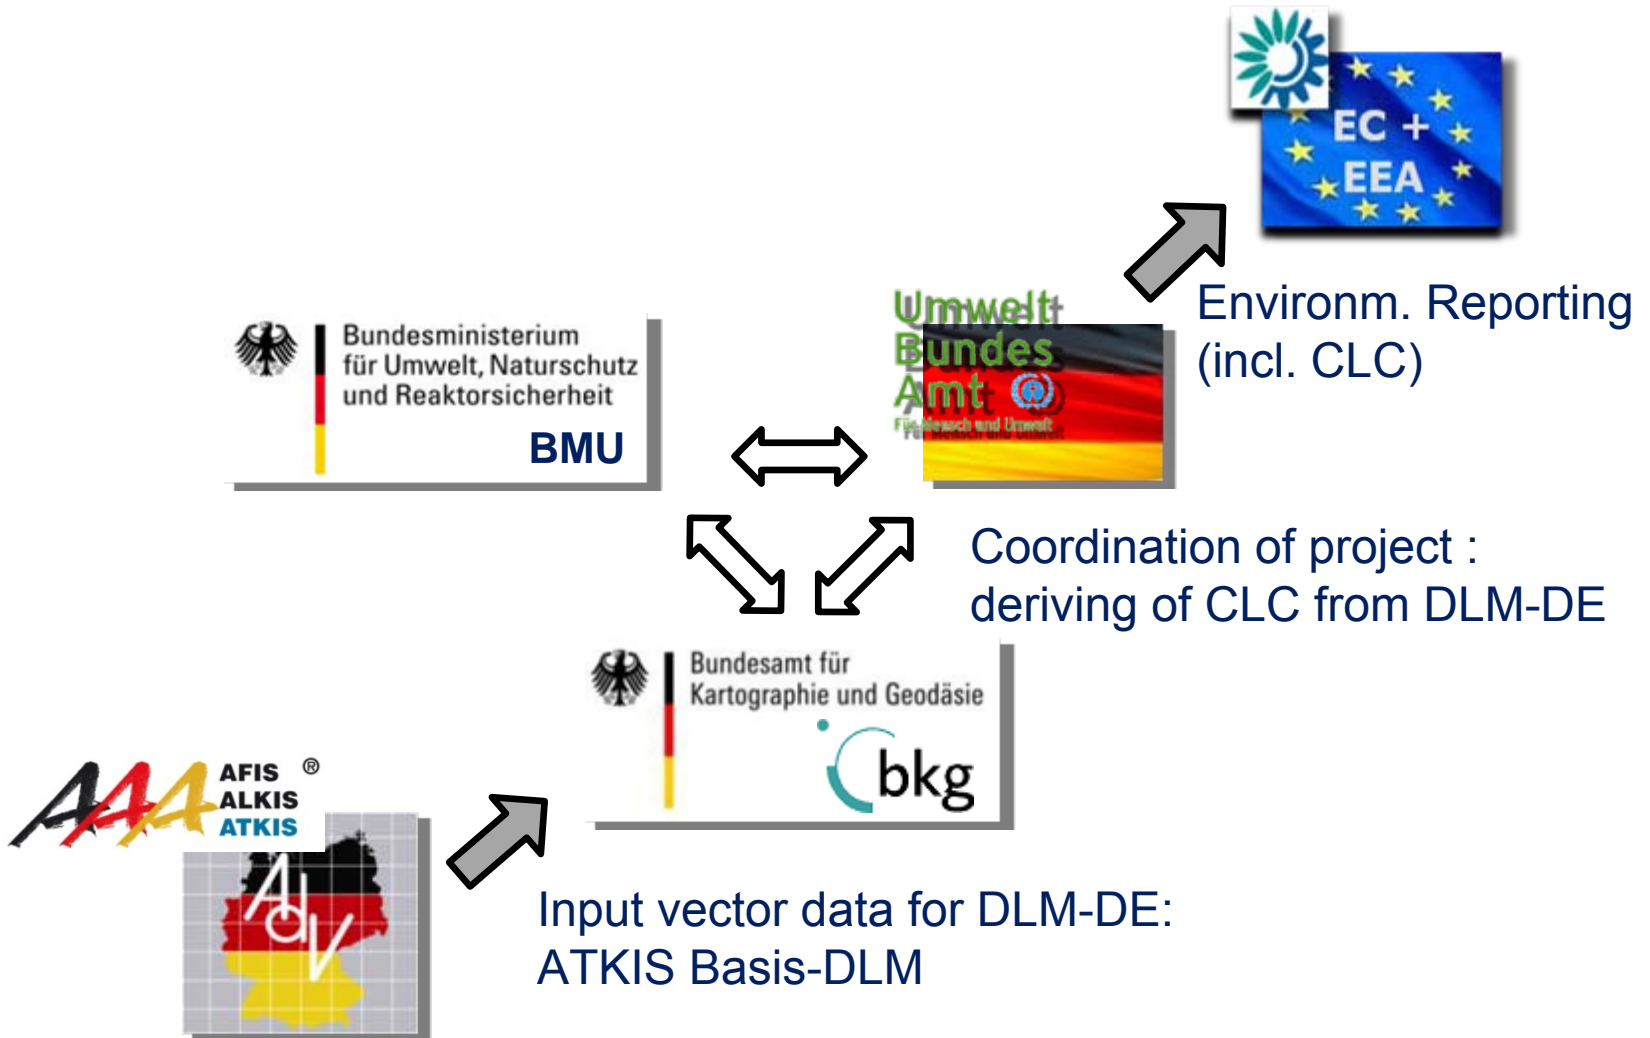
EC + EEA

Umwelt Bundes Amt
Für Mensch und Umwelt

Environm. Reporting (incl. CLC)

Bundesministerium für Umwelt, Naturschutz und Reaktorsicherheit
BMU

Coordination of project : deriving of CLC from DLM-DE

Bundesamt für Kartographie und Geodäsie
bkg

AAA AFIS® ALKIS ATKIS

AdV

Input vector data for DLM-DE: ATKIS Basis-DLM